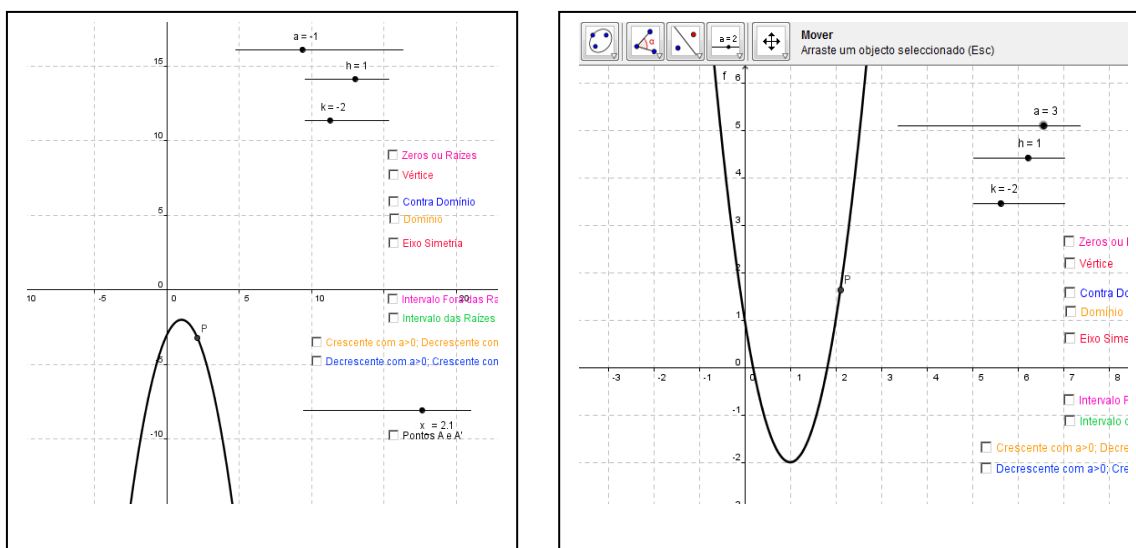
a = -1

15

h = 1

k = -2

10

Zeros ou Raízes

Vértice

Contra Domínio

5

Domínio

Eixo Simetria

0

10 -5 0 5 10 20

Intervalo Fora das Ra

Intervalo das Raízes

P

Crescente com a>0; Decrescente com

-5

Decrescente com a>0; Crescente com

x = 2.1

-10

Pontos A e A'

a=2

Mover
Arraste um objecto seleccionado (Esc)

f 6

a = 3

5

h = 1

4

k = -2

3

Zeros ou R

2

Vértice

P

Contra Do

1

Domínio

Eixo Sime

0

-3 -2 -1 0 1 2 3 4 5 6 7 8

-1

Intervalo F

Intervalo d

-2

Crescente com a>0; Decre

Decrescente com a>0; Cre